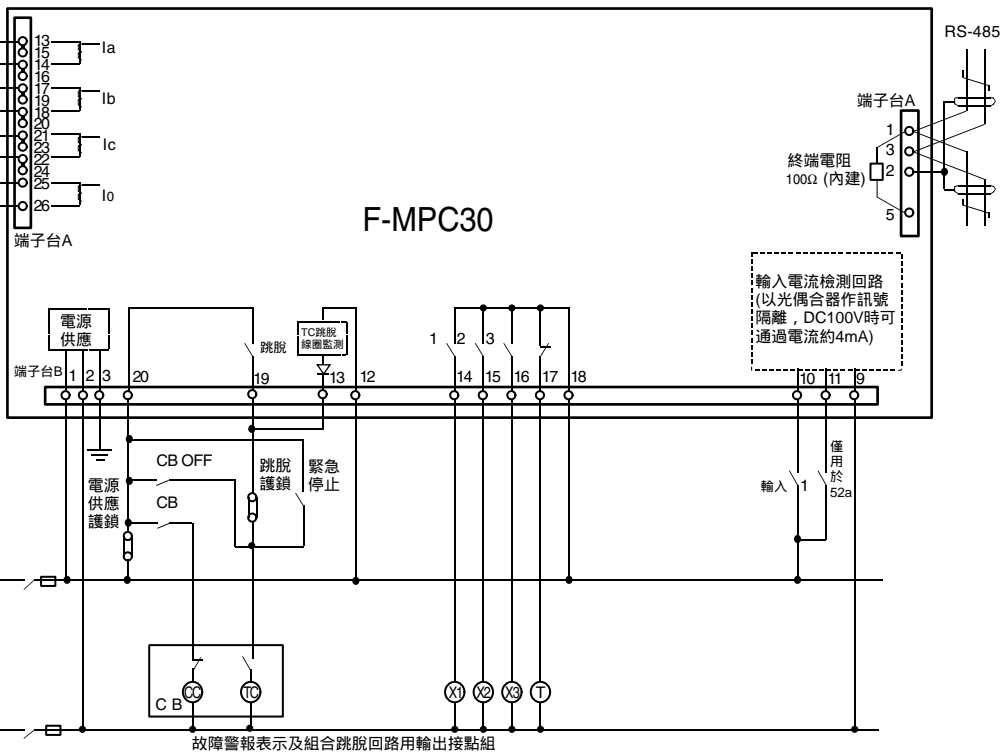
13
15
14
16
Ia
17
19
18
20
Ib
21
23
22
24
Ic
25
26
I0
端子台A

RS-485
端子台A
1
3
2
5
終端電阻
100Ω (內建)

F-MPC30

輸入電流檢測回路
(以光偶合器作訊號隔離，DC100V時可通過電流約4mA)

電源供應
端子台B
1
2
3
20
跳脫
19
TC跳脫線圈監測
13
12
1
2
3
14
15
16
17
18
10
11
9

CB OFF
CB
電源供應護鎖
跳脫護鎖
緊急停止
輸入
1
僅用於52a

CC
TC
C B
X1
X2
X3
T

故障警報表示及組合跳脫回路用輸出接點組